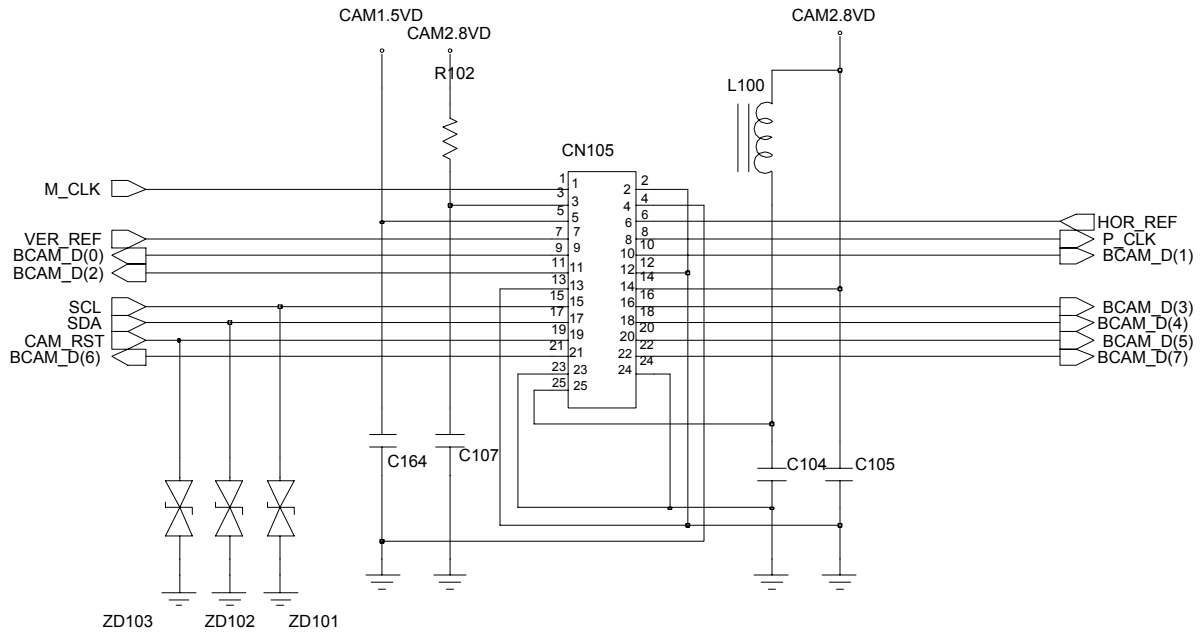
CAM1.5VD
CAM2.8VD
R102
CAM2.8VD
L100
CN105
M_CLK
VER_REF
BCAM_D(0)
BCAM_D(2)
SCL
SDA
CAM_RST
BCAM_D(6)
HOR_REF
P_CLK
BCAM_D(1)
BCAM_D(3)
BCAM_D(4)
BCAM_D(5)
BCAM_D(7)
1 1
3 3
5 5
7 7
9 9
11 11
13 13
15 15
17 17
19 19
21 21
23 23
25 25
2 2
4 4
6 6
8 8
10 10
12 12
14 14
16 16
18 18
20 20
22 22
24 24
C164
C107
C104
C105
ZD103
ZD102
ZD101